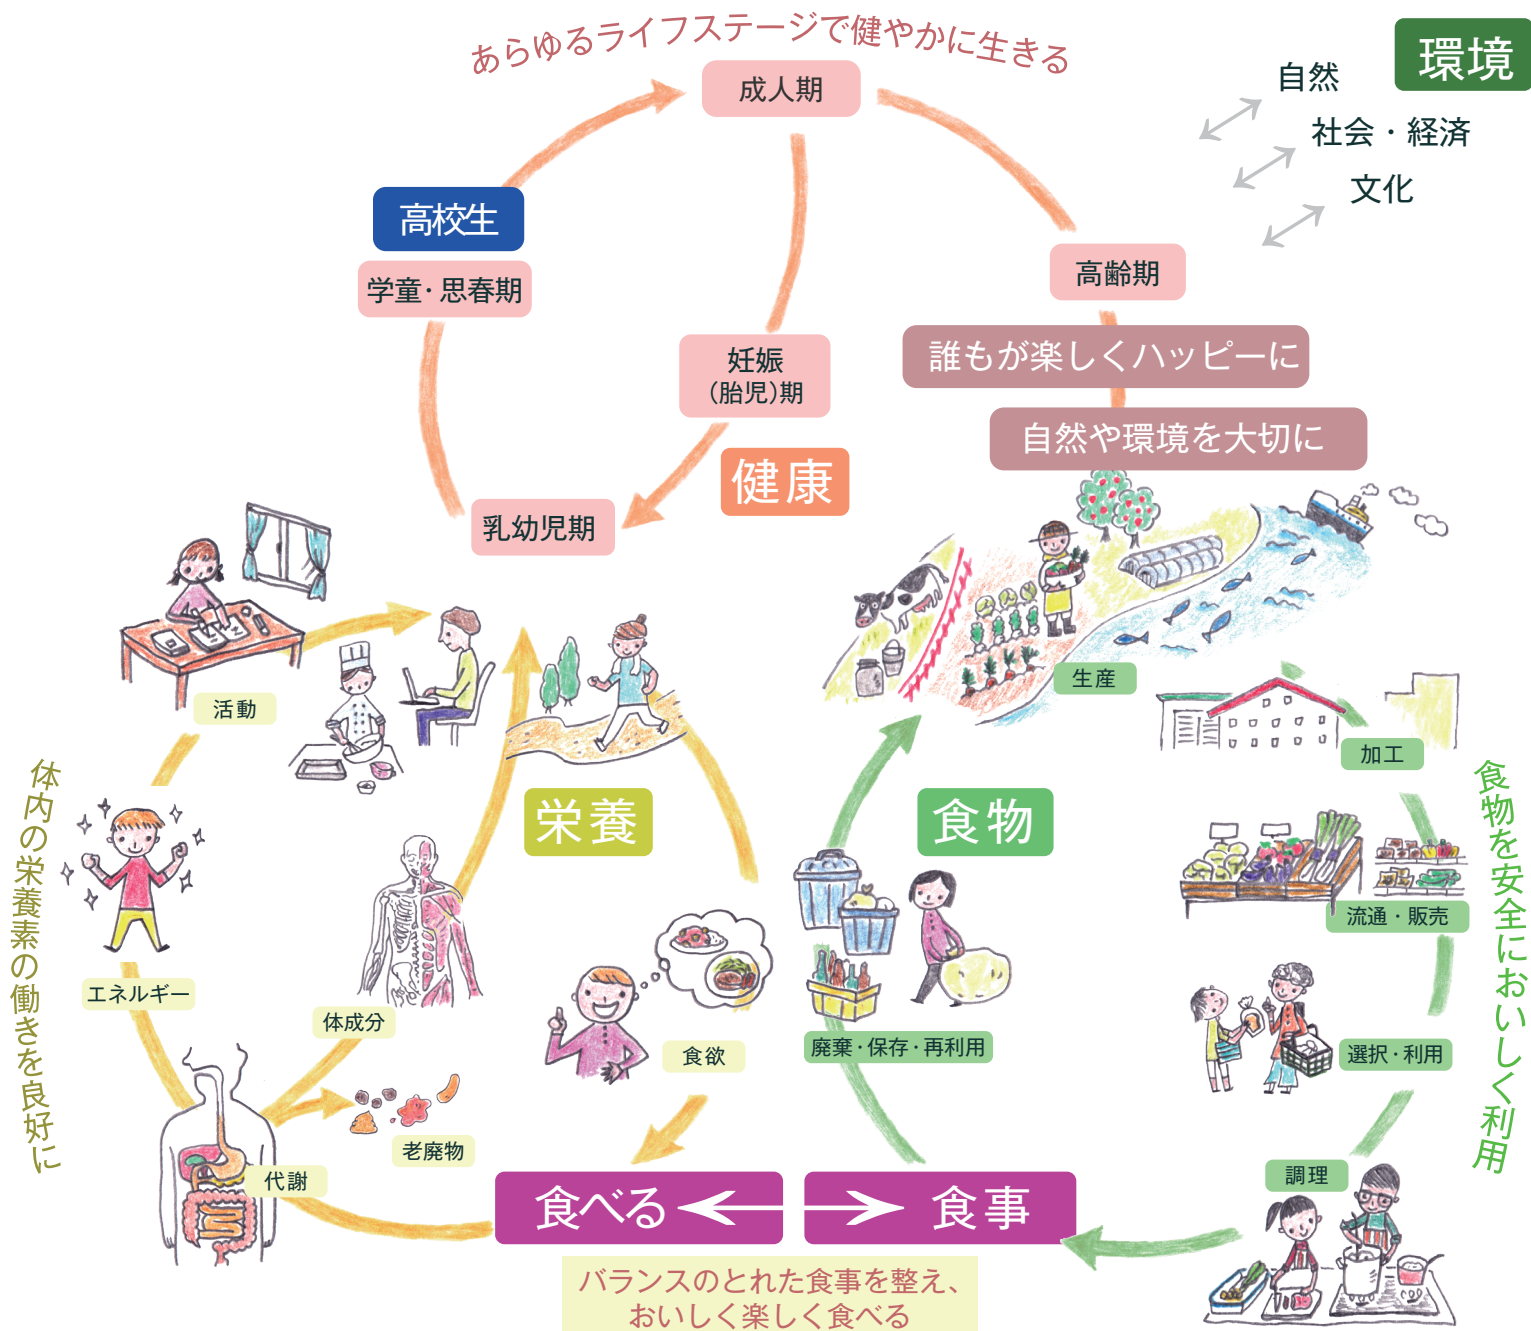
あらゆるライフステージで健やかに生きる

環境

自然

社会・経済

文化

成人期

高校生

学童・思春期

高齢期

妊娠
(胎児)期

誰もが楽しくハッピーに

自然や環境を大切に

健康

乳幼児期

活動

生産

加工

栄養

食物

体内の栄養素の働きを良好に

食物を安全においしく利用

エネルギー

体成分

流通・販売

食欲

廃棄・保存・再利用

選択・利用

老廃物

代謝

調理

食べる

食事

バランスのとれた食事を整え、
おいしく楽しく食べる